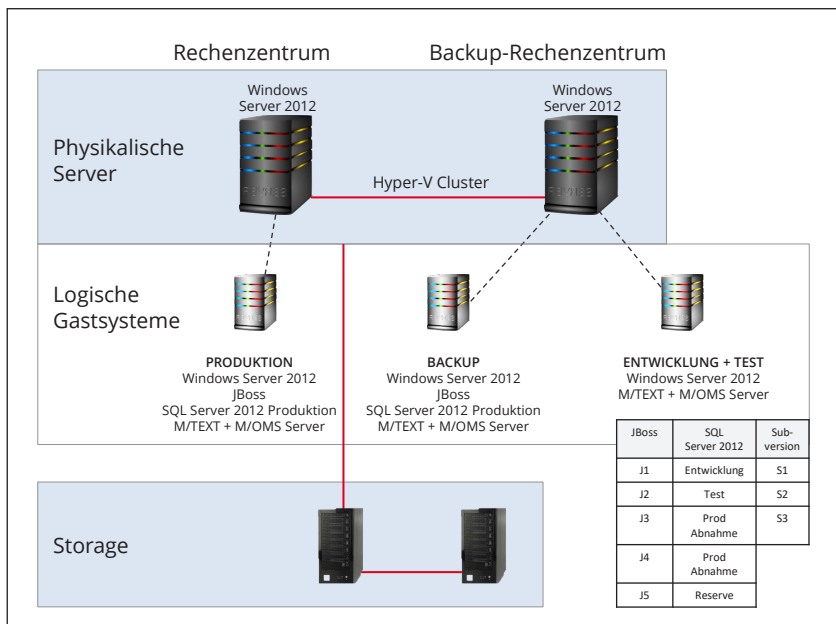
Rechenzentrum

Backup-Rechenzentrum

Windows Server 2012

Windows Server 2012

Physikalische Server

Hyper-V Cluster

Logische Gastsysteme

**PRODUKTION**
Windows Server 2012
JBoss
SQL Server 2012 Produktion
M/TEXT + M/OMS Server

**BACKUP**
Windows Server 2012
JBoss
SQL Server 2012 Produktion
M/TEXT + M/OMS Server

**ENTWICKLUNG + TEST**
Windows Server 2012
M/TEXT + M/OMS Server

| JBoss | SQL Server 2012 | Subversion |
|---|---|---|
| J1 | Entwicklung | S1 |
| J2 | Test | S2 |
| J3 | Prod Abnahme | S3 |
| J4 | Prod Abnahme | |
| J5 | Reserve | |

Storage